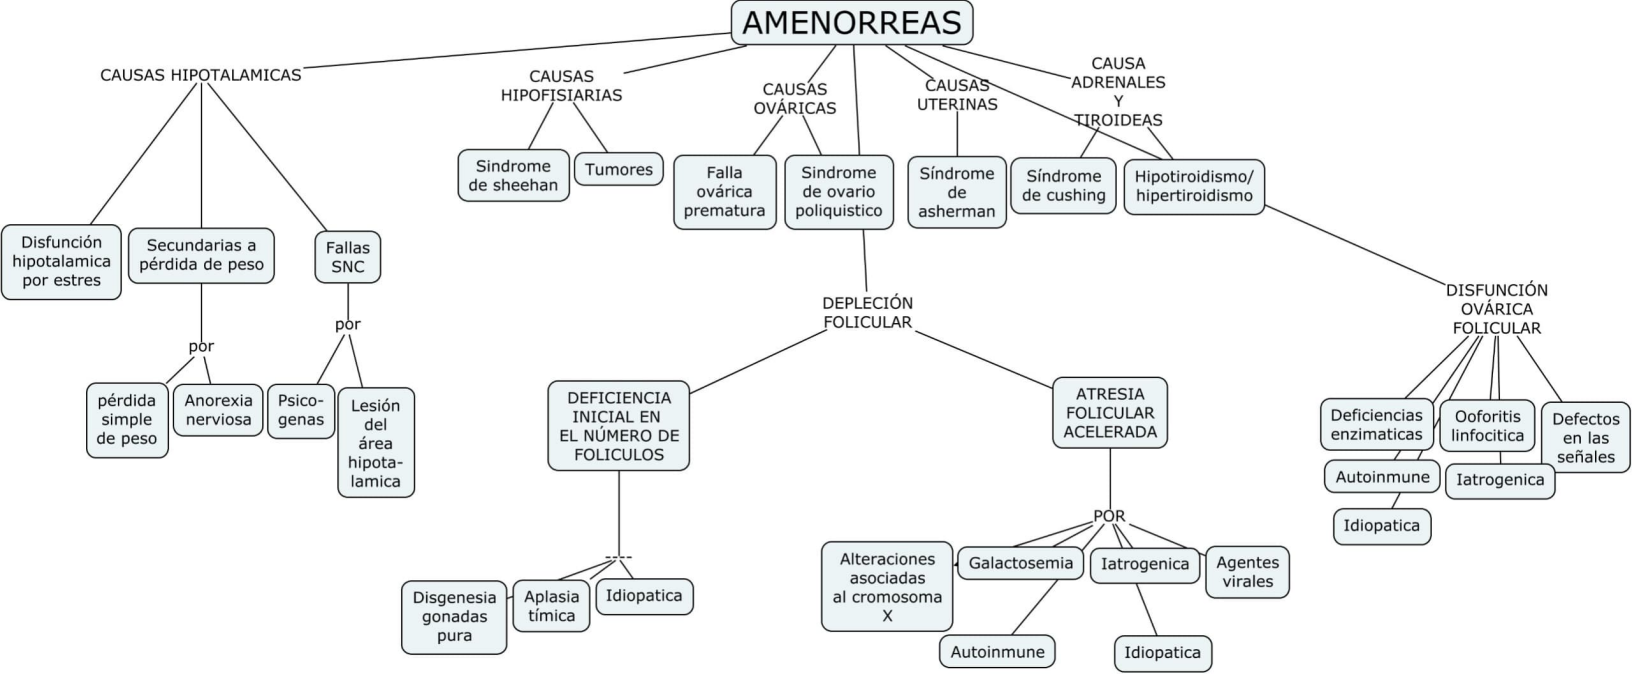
AMENORREAS

CAUSAS HIPOTALAMICAS

Disfunción hipotalamica por estres

Secundarias a pérdida de peso

por

pérdida simple de peso

Anorexia nerviosa

Fallas SNC

por

Psicogenas

Lesión del área hipotalamica

CAUSAS HIPOFISIARIAS

Sindrome de sheehan

Tumores

CAUSAS OVÁRICAS

Falla ovárica prematura

Sindrome de ovario poliquistico

DEPLECIÓN FOLICULAR

DEFICIENCIA INICIAL EN EL NÚMERO DE FOLICULOS

---

Disgenesia gonadas pura

Aplasia tímica

Idiopatica

ATRESIA FOLICULAR ACELERADA

POR

Alteraciones asociadas al cromosoma X

Galactosemia

Iatrogenica

Agentes virales

Autoinmune

Idiopatica

CAUSAS UTERINAS

Síndrome de asherman

CAUSA ADRENALES Y TIROIDEAS

Síndrome de cushing

Hipotiroidismo/ hipertiroidismo

DISFUNCIÓN OVÁRICA FOLICULAR

Deficiencias enzimaticas

Ooforitis linfocitica

Defectos en las señales

Autoinmune

Iatrogenica

Idiopatica